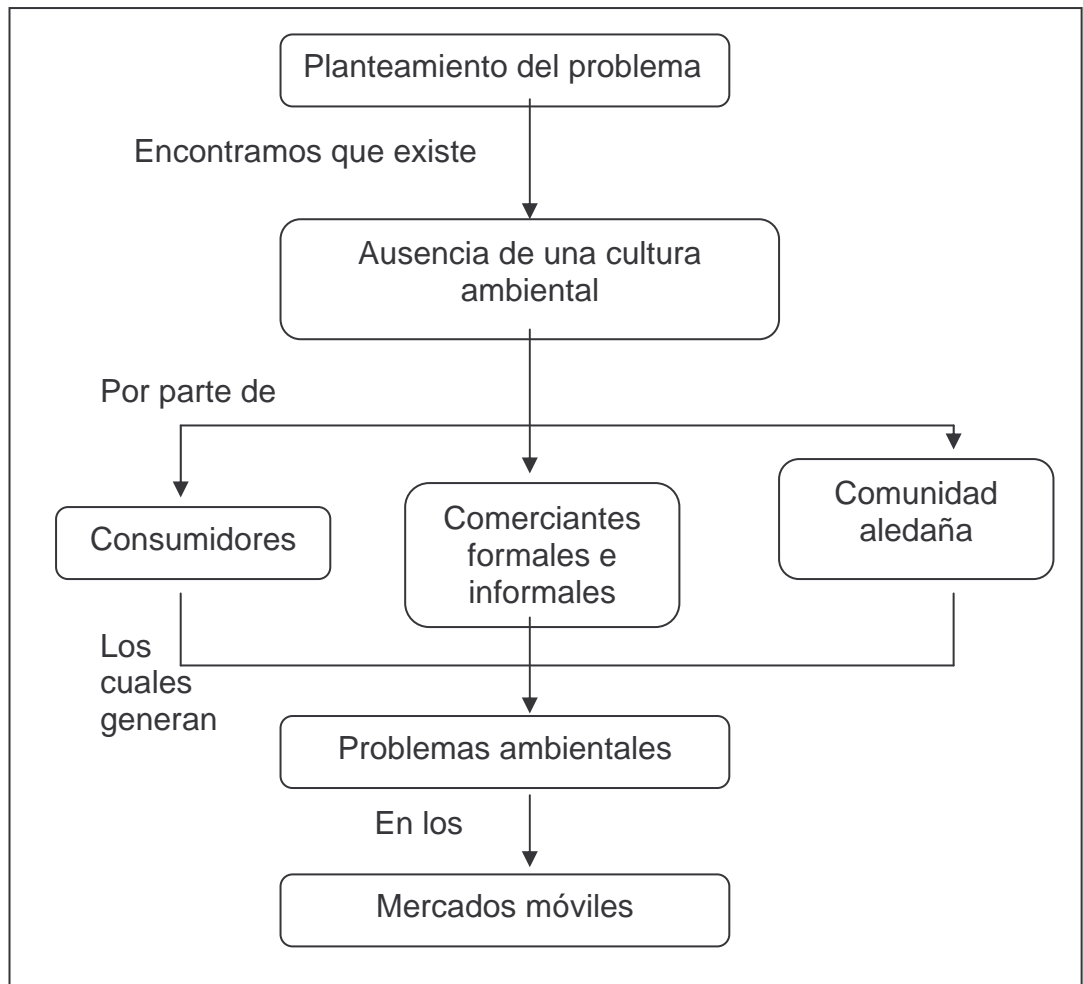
Planteamiento del problema

Encontramos que existe

Ausencia de una cultura ambiental

Por parte de

Consumidores

Comerciantes formales e informales

Comunidad aledaña

Los cuales generan

Problemas ambientales

En los

Mercados móviles